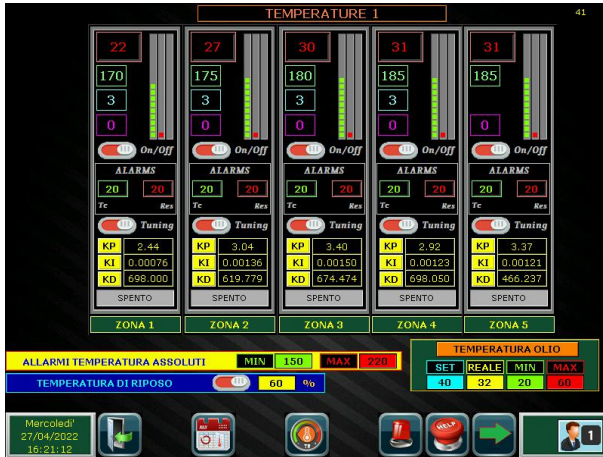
TEMPERATURE 1

41

22
170
3
0
On/Off
ALARMS
20 20
Tc Res
Tuning
KP 2.44
KI 0.00076
KD 698.000
SPENTO
ZONA 1

27
175
3
0
On/Off
ALARMS
20 20
Tc Res
Tuning
KP 3.04
KI 0.00136
KD 619.779
SPENTO
ZONA 2

30
180
3
0
On/Off
ALARMS
20 20
Tc Res
Tuning
KP 3.40
KI 0.00150
KD 674.474
SPENTO
ZONA 3

31
185
3
0
On/Off
ALARMS
20 20
Tc Res
Tuning
KP 2.92
KI 0.00123
KD 698.050
SPENTO
ZONA 4

31
185
0
On/Off
ALARMS
20 20
Tc Res
Tuning
KP 3.37
KI 0.00121
KD 466.237
SPENTO
ZONA 5

ALLARMI TEMPERATURA ASSOLUTI MIN 150 MAX 220
TEMPERATURA DI RIPOSO 60 %

TEMPERATURA OLIO
| SET | REALE | MIN | MAX |
|---|---|---|---|
| 40 | 32 | 20 | 60 |

Mercoledi'
27/04/2022
16:21:12

HELP

1